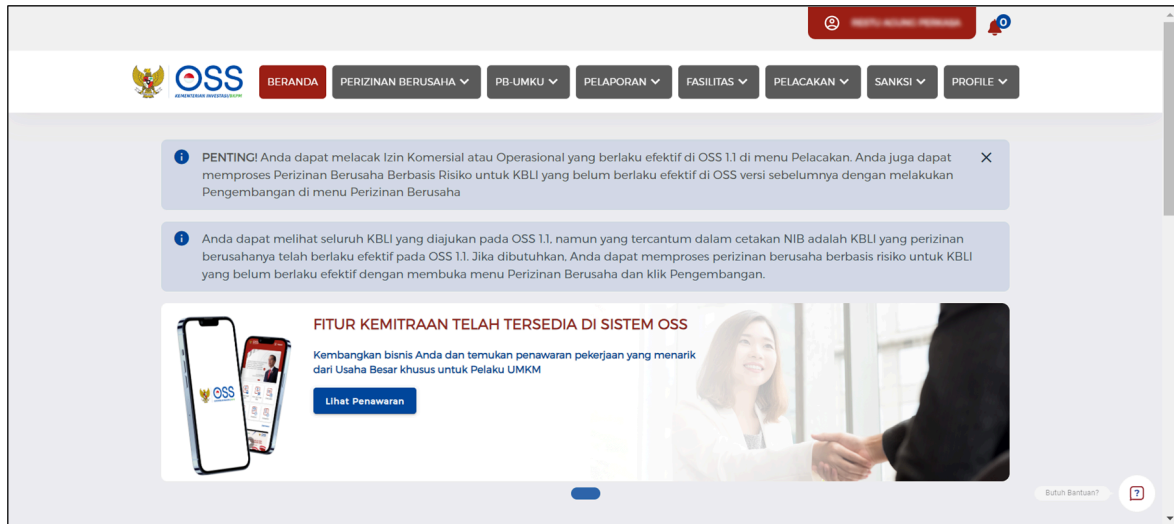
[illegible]

0

OSS
KEMENTERIAN INVESTASI/BKPM

BERANDA
PERIZINAN BERUSAHA
PB-UMKU
PELAPORAN
FASILITAS
PELACAKAN
SANKSI
PROFILE

PENTING! Anda dapat melacak Izin Komersial atau Operasional yang berlaku efektif di OSS 1.1 di menu Pelacakan. Anda juga dapat memproses Perizinan Berusaha Berbasis Risiko untuk KBLI yang belum berlaku efektif di OSS versi sebelumnya dengan melakukan Pengembangan di menu Perizinan Berusaha

×

Anda dapat melihat seluruh KBLI yang diajukan pada OSS 1.1, namun yang tercantum dalam cetakan NIB adalah KBLI yang perizinan berusahanya telah berlaku efektif pada OSS 1.1. Jika dibutuhkan, Anda dapat memproses perizinan berusaha berbasis risiko untuk KBLI yang belum berlaku efektif dengan membuka menu Perizinan Berusaha dan klik Pengembangan.

OSS

FITUR KEMITRAAN TELAH TERSEDIA DI SISTEM OSS

Kembangkan bisnis Anda dan temukan penawaran pekerjaan yang menarik dari Usaha Besar khusus untuk Pelaku UMKM

Lihat Penawaran

Butuh Bantuan?

?